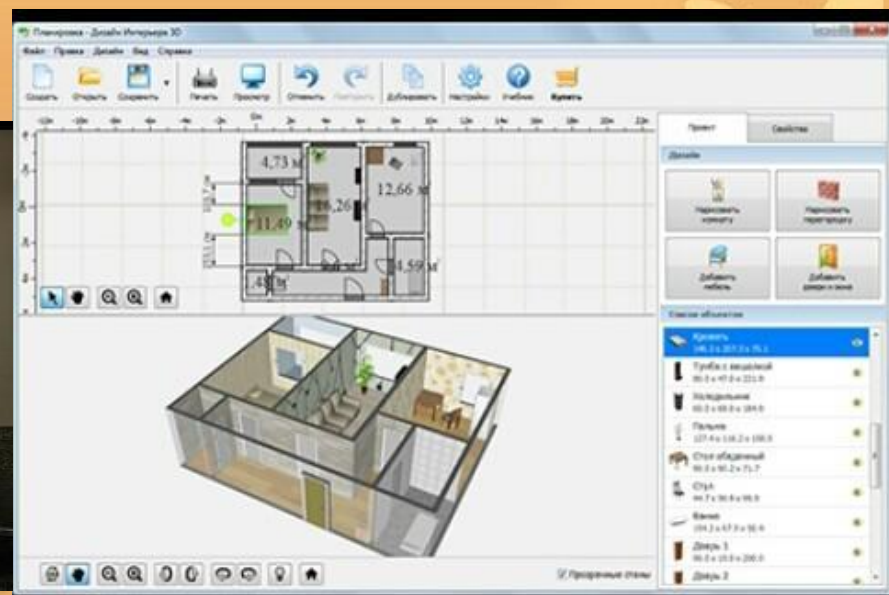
Планировка - Дизайн Интерьера 3D

Файл Правка Дизайн Вид Справка

Создать Открыть Сохранить Печать Просмотр Отменить Повторить Дублировать Настройки Учебник Купить

4,73 м²
16,26 м²
12,66 м²
11,49 м²
4,59 м²
1,48 м²

Проект Свойства

Дизайн

Нарисовать комнату
Нарисовать перегородку
Добавить мебель
Добавить двери и окна

Список объектов

Кровать
Тумба с вешалкой
Холодильник
Пальма
Стол обеденный
Стул
Ванна
Дверь 1
Дверь 2

Прозрачные стены